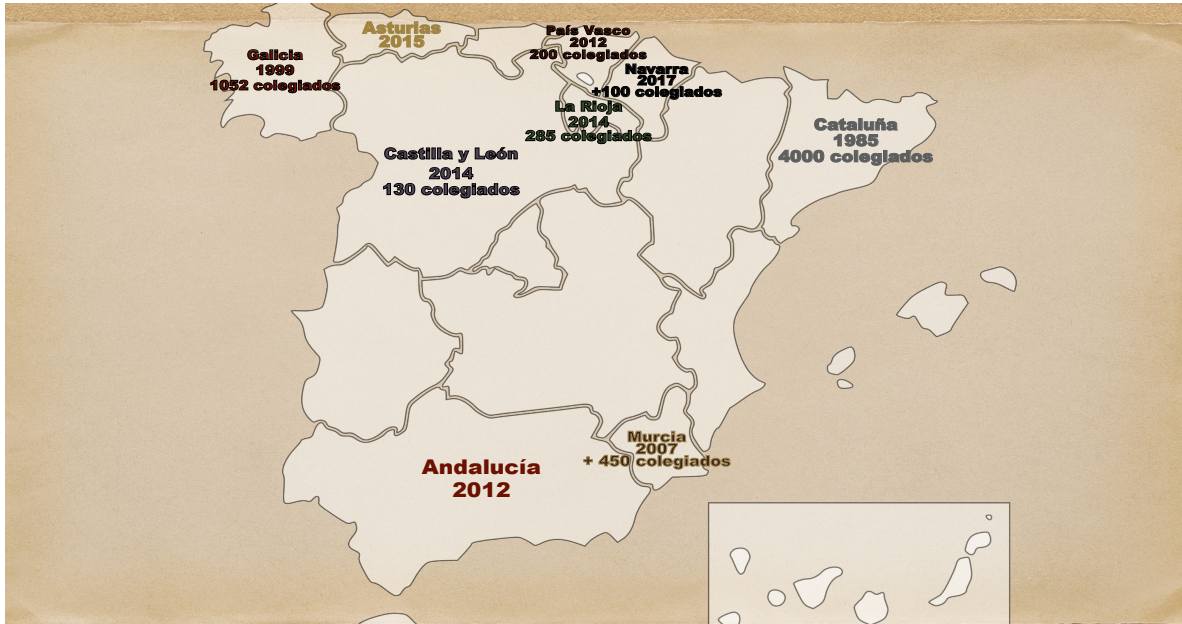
Asturias
2015

País Vasco
2012
200 colegiados

Galicia
1999
1052 colegiados

Navarra
2017
+100 colegiados

La Rioja
2014
285 colegiados

Cataluña
1985
4000 colegiados

Castilla y León
2014
130 colegiados

Murcia
2007
+ 450 colegiados

Andalucía
2012